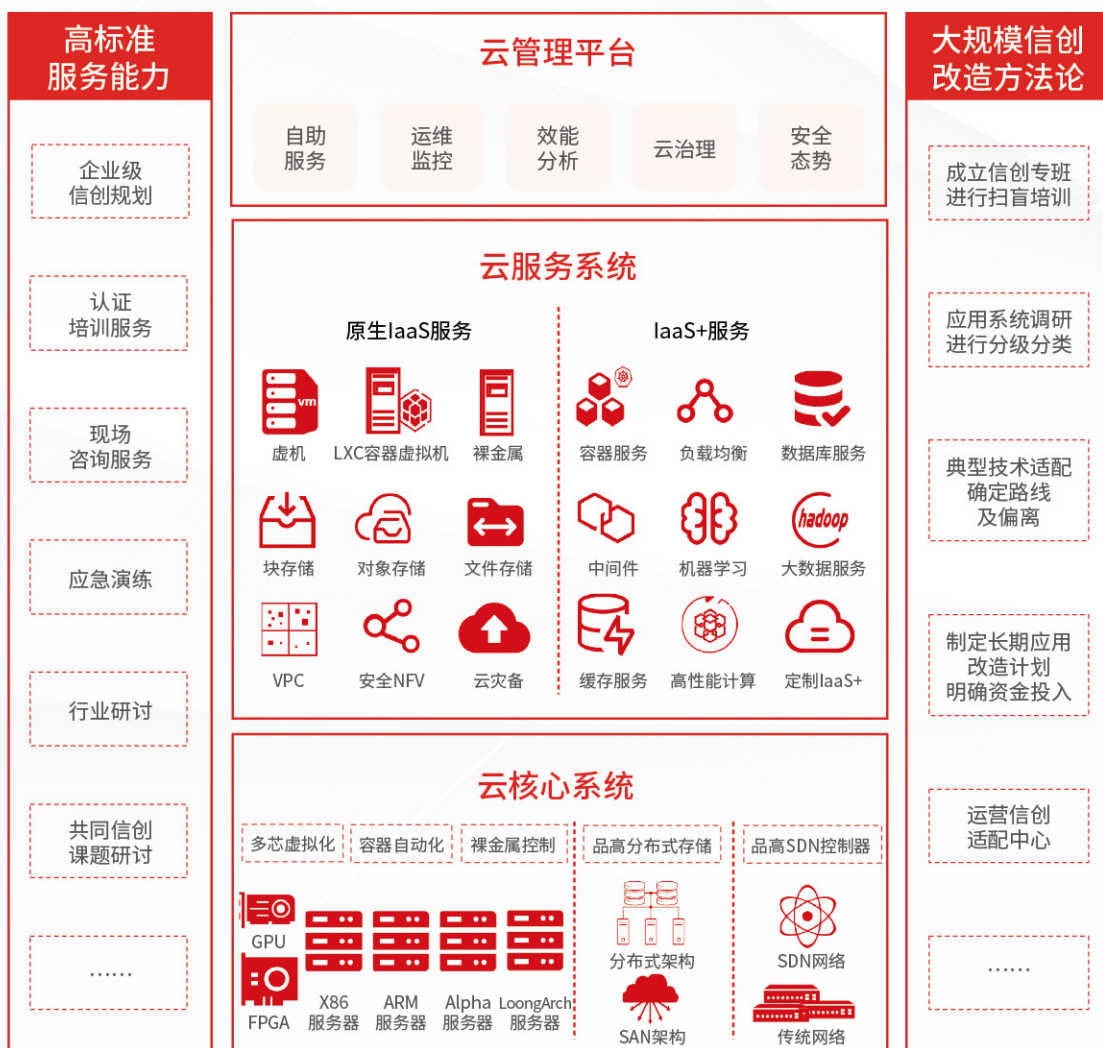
高标准服务能力

企业级信创规划

认证培训服务

现场咨询服务

应急演练

行业研讨

共同信创课题研讨

……

云管理平台

自助服务

运维监控

效能分析

云治理

安全态势

云服务系统

原生IaaS服务

vm

虚机

LXC容器虚拟机

裸金属

块存储

对象存储

文件存储

VPC

安全NFV

云灾备

IaaS+服务

容器服务

负载均衡

数据库服务

中间件

机器学习

hadoop

大数据服务

缓存服务

高性能计算

定制IaaS+

云核心系统

多芯虚拟化

容器自动化

裸金属控制

GPU

FPGA

X86服务器

ARM服务器

Alpha服务器

LoongArch服务器

品高分布式存储

分布式架构

SAN架构

品高SDN控制器

SDN网络

传统网络

大规模信创改造方法论

成立信创专班进行扫盲培训

应用系统调研进行分级分类

典型技术适配确定路线及偏离

制定长期应用改造计划明确资金投入

运营信创适配中心

……